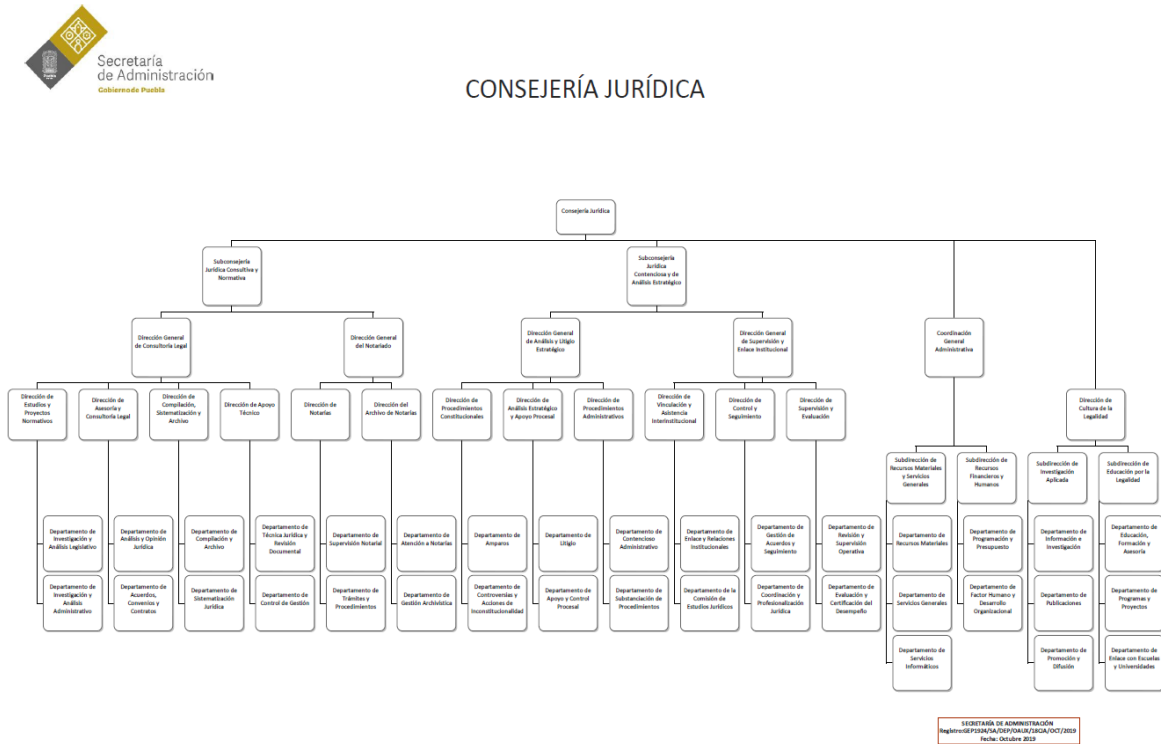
Secretaría de Administración
Gobierno de Puebla

CONSEJERÍA JURÍDICA

Consejería Jurídica

Subconsejería Jurídica Consultiva y Normativa

Subconsejería Jurídica Contenciosa y de Análisis Estratégico

Coordinación General Administrativa

Dirección General de Consultoría Legal

Dirección General del Notariado

Dirección General de Análisis y Litigio Estratégico

Dirección General de Supervisión y Enlace Institucional

Dirección de Estudios y Proyectos Normativos

Dirección de Asesoría y Consultoría Legal

Dirección de Compilación, Sistematización y Archivo

Dirección de Apoyo Técnico

Dirección de Notarías

Dirección del Archivo de Notarías

Dirección de Procedimientos Constitucionales

Dirección de Análisis Estratégico y Apoyo Procesal

Dirección de Procedimientos Administrativos

Dirección de Vinculación y Asistencia Interinstitucional

Dirección de Control y Seguimiento

Dirección de Supervisión y Evaluación

Dirección de Cultura de la Legalidad

Subdirección de Recursos Materiales y Servicios Generales

Subdirección de Recursos Financieros y Humanos

Subdirección de Investigación Aplicada

Subdirección de Educación por la Legalidad

Departamento de Investigación y Análisis Legislativo

Departamento de Investigación y Análisis Administrativo

Departamento de Análisis y Opinión Jurídica

Departamento de Acuerdos, Convenios y Contratos

Departamento de Compilación y Archivo

Departamento de Sistematización Jurídica

Departamento de Técnica Jurídica y Revisión Documental

Departamento de Control de Gestión

Departamento de Supervisión Notarial

Departamento de Trámites y Procedimientos

Departamento de Atención a Notarías

Departamento de Gestión Archivística

Departamento de Amparos

Departamento de Controversias y Acciones de Inconstitucionalidad

Departamento de Litigio

Departamento de Apoyo y Control Procesal

Departamento de Contencioso Administrativo

Departamento de Substanciación de Procedimientos

Departamento de Enlace y Relaciones Institucionales

Departamento de la Comisión de Estudios Jurídicos

Departamento de Gestión de Acuerdos y Seguimiento

Departamento de Coordinación y Profesionalización Jurídica

Departamento de Revisión y Supervisión Operativa

Departamento de Evaluación y Certificación del Desempeño

Departamento de Recursos Materiales

Departamento de Servicios Generales

Departamento de Servicios Informáticos

Departamento de Programación y Presupuesto

Departamento de Factor Humano y Desarrollo Organizacional

Departamento de Información e Investigación

Departamento de Publicaciones

Departamento de Promoción y Difusión

Departamento de Educación, Formación y Asesoría

Departamento de Programas y Proyectos

Departamento de Enlace con Escuelas y Universidades

SECRETARÍA DE ADMINISTRACIÓN
Registro:GEP1924/SA/DEP/OALR/18CJA/OCT/2019
Fecha: Octubre 2019